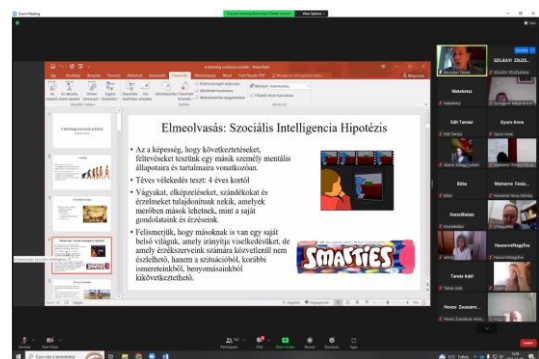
Zoom Meeting

Elmeolvasás: Szociális Intelligencia Hipotézis

• Az a képesség, hogy következtetéseket, feltevéseket tesztünk egy másik személy mentális állapotaira és tartalmaira vonatkozóan.

• Téves vélekedés teszt: 4 éves kortól

• Vágyakat, elképzeléseket, szándékokat és érzelmeket tulajdonítunk nekik, amelyek merőben mások lehetnek, mint a saját gondolataink és érzéseink.

• Felismerjük, hogy másoknak is van egy saját belső világuk, amely irányítja viselkedésüket, de amely érzékszerveink számára közvetlenül nem észlelhető, hanem a szituációból, korábbi ismereteinkből, benyomásainkból következtethető.

SMARTIES

Matekoka

SZILÁGYI ZSUZS...

Gyura Anna

Bóbe

Nemere Rózsa

HasonraMagyEva

Tamás Adél

Horosi Zsuzsanna

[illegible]